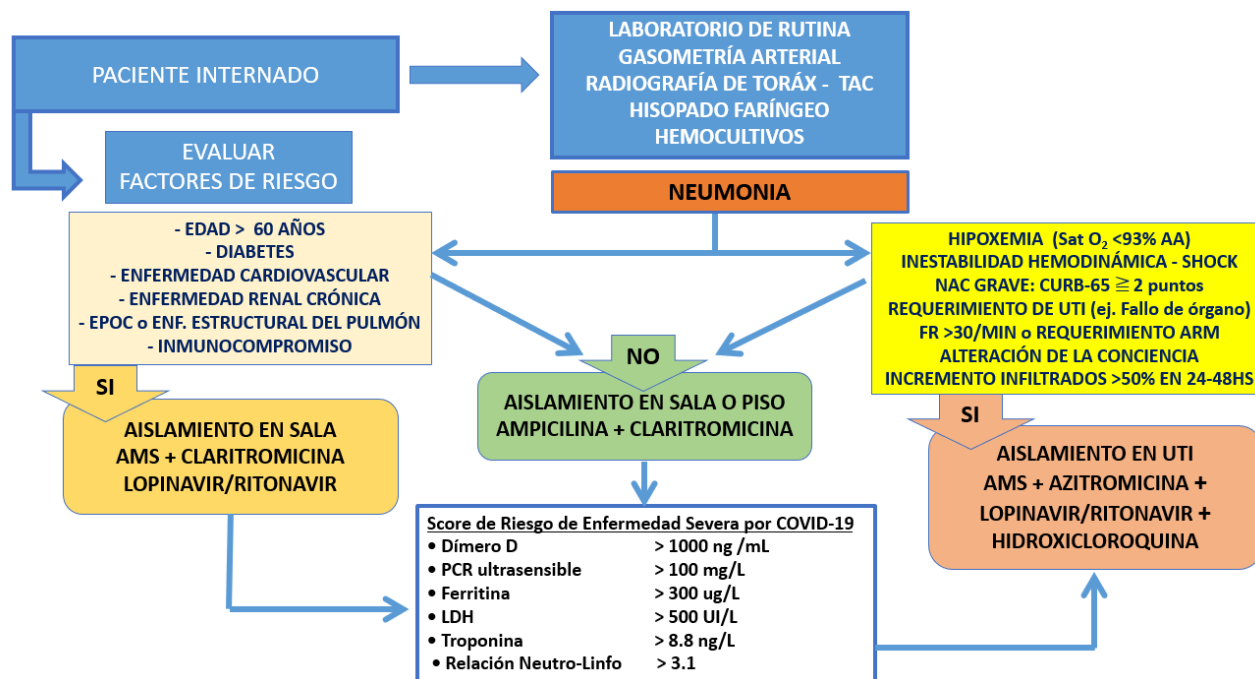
PACIENTE INTERNADO

LABORATORIO DE RUTINA
GASOMETRÍA ARTERIAL
RADIOGRAFÍA DE TORÁX - TAC
HISOPADO FARÍNGEO
HEMOCULTIVOS

EVALUAR
FACTORES DE RIESGO

NEUMONIA

- EDAD > 60 AÑOS
- DIABETES
- ENFERMEDAD CARDIOVASCULAR
- ENFERMEDAD RENAL CRÓNICA
- EPOC o ENF. ESTRUCTURAL DEL PULMÓN
- INMUNOCOMPROMISO

HIPOXEMIA (Sat $O_2$ <93% AA)
INESTABILIDAD HEMODINÁMICA - SHOCK
NAC GRAVE: CURB-65 $\geqq$ 2 puntos
REQUERIMIENTO DE UTI (ej. Fallo de órgano)
FR >30/MIN o REQUERIMIENTO ARM
ALTERACIÓN DE LA CONCIENCIA
INCREMENTO INFILTRADOS >50% EN 24-48HS

NO

SI

AISLAMIENTO EN SALA
AMS + CLARITROMICINA
LOPINAVIR/RITONAVIR

AISLAMIENTO EN SALA O PISO
AMPICILINA + CLARITROMICINA

SI

AISLAMIENTO EN UTI
AMS + AZITROMICINA +
LOPINAVIR/RITONAVIR +
HIDROXICLOROQUINA

Score de Riesgo de Enfermedad Severa por COVID-19

| | |
|---|---|
| • Dímero D | > 1000 ng /mL |
| • PCR ultrasensible | > 100 mg/L |
| • Ferritina | > 300 ug/L |
| • LDH | > 500 UI/L |
| • Troponina | > 8.8 ng/L |
| • Relación Neutro-Linfo | > 3.1 |